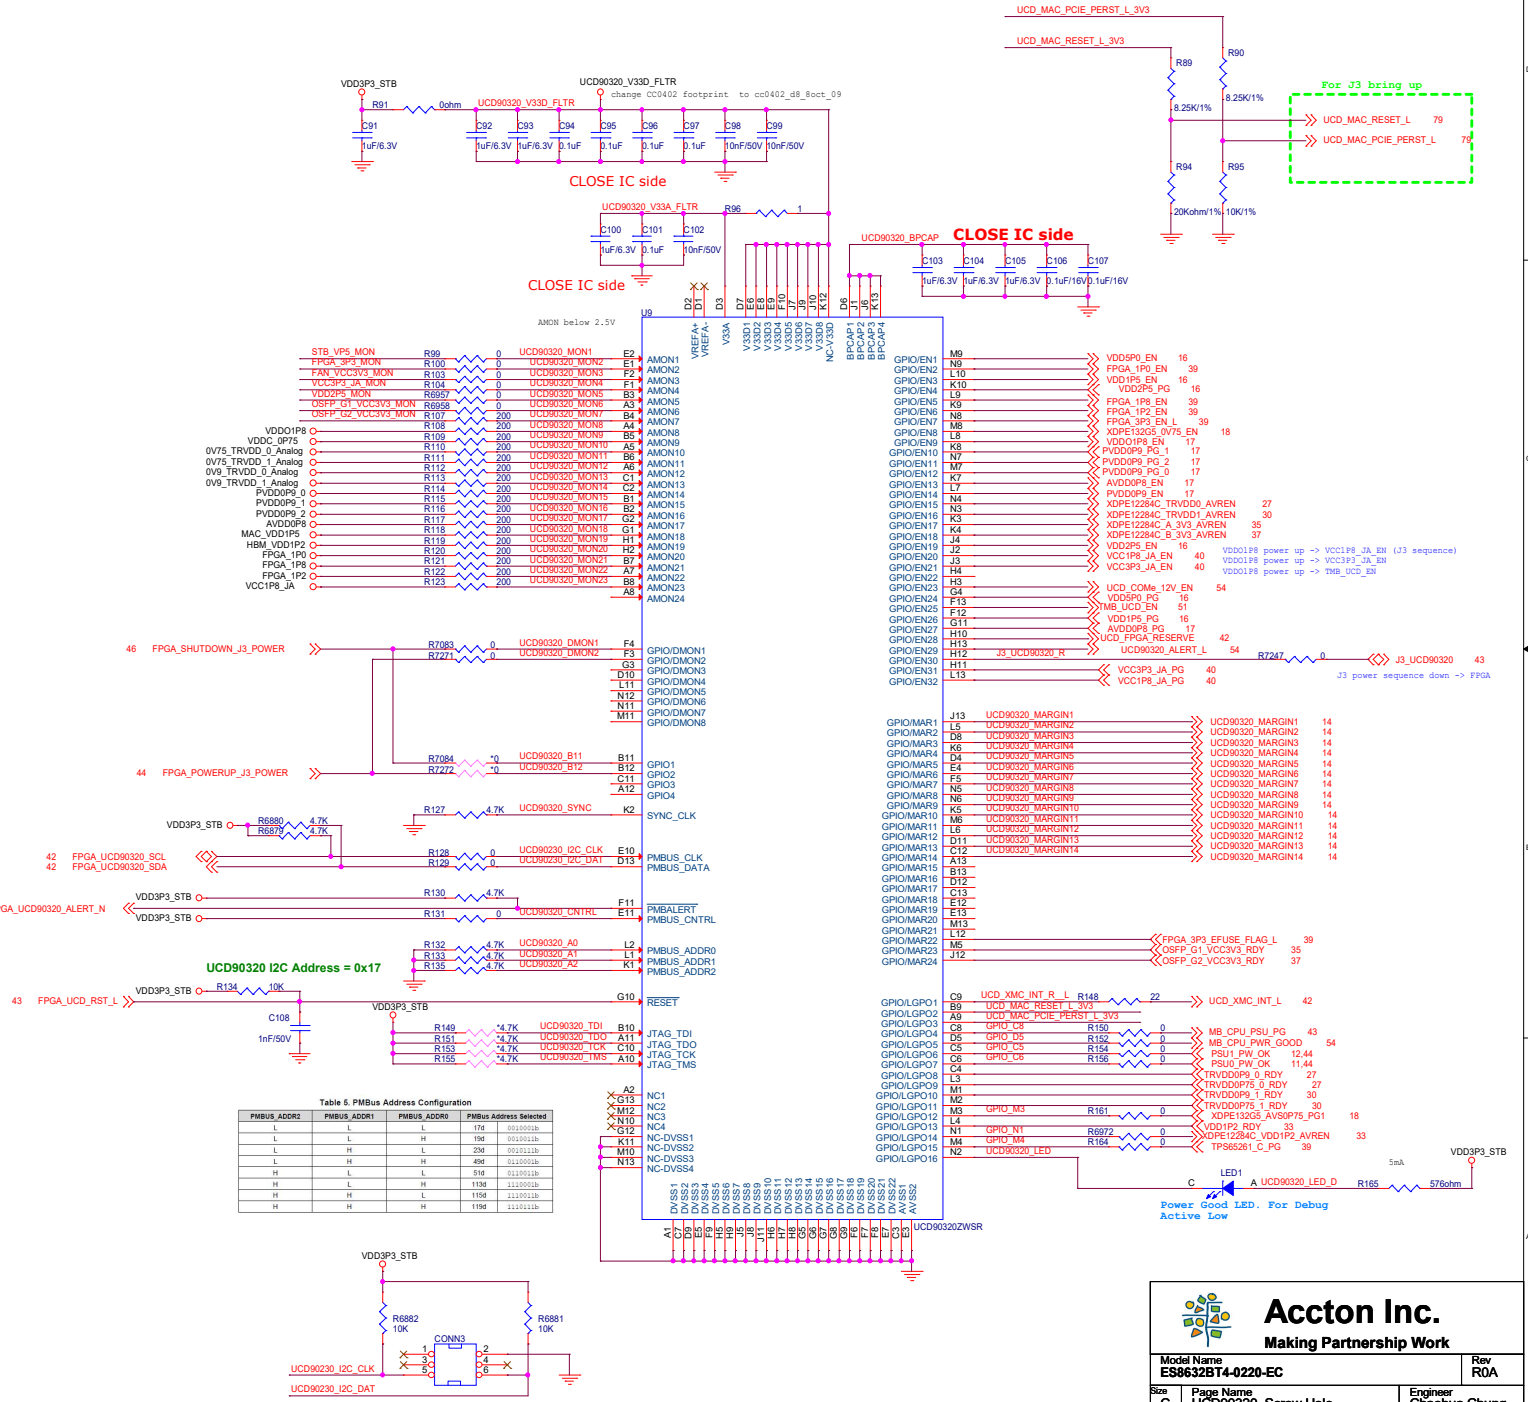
UCD_MAC_PCIE_PERST_L_3V3
UCD_MAC_RESET_L_3V3
R89
R90
8.25K/1%
8.25K/1%
For J3 bring up
UCD_MAC_RESET_L 79
UCD_MAC_PCIE_PERST_L 79
R94
R95
20Kohm/1%
10K/1%

VDD3P3_STB
UCD90320_V33D_FLTR
change CC0402 footprint to cc0402_d8_8oct_09
R91 0ohm
UCD90320_V33D_FLTR
C91 1uF/6.3V
C92 1uF/6.3V
C93 1uF/6.3V
C94 0.1uF
C95 0.1uF
C96 0.1uF
C97 0.1uF
C98 10nF/50V
C99 10nF/50V
CLOSE IC side
UCD90320_V33A_FLTR
R96 1
C100 1uF/6.3V
C101 0.1uF
C102 10nF/50V
CLOSE IC side
UCD90320_BPCAP
CLOSE IC side
C103 1uF/6.3V
C104 1uF/6.3V
C105 1uF/6.3V
C106 0.1uF/16V
C107 0.1uF/16V
CLOSE IC side
U9
AMON below 2.5V
D2 D1 D3 D7 E6 E8 E9 F10 J7 J9 J10 K12 D6 J1 J6 K13
VREFA+ VREFA- V33A V33D1 V33D2 V33D3 V33D4 V33D5 V33D6 V33D7 V33D8 NC-V33D BPCAP1 BPCAP2 BPCAP3 BPCAP4

STB_VP5_MON R99 0 UCD90320_MON1 E2 AMON1
FPGA_3P3_MON R100 0 UCD90320_MON2 E1 AMON2
FAN_VCC3V3_MON R103 0 UCD90320_MON3 F2 AMON3
VCC3P3_JA_MON R104 0 UCD90320_MON4 F1 AMON4
VDD2P5_MON R6957 0 UCD90320_MON5 B3 AMON5
OSFP_G1_VCC3V3_MON R6958 0 UCD90320_MON6 A3 AMON6
OSFP_G2_VCC3V3_MON R107 200 UCD90320_MON7 B4 AMON7
VDDO1P8 R108 200 UCD90320_MON8 A4 AMON8
VDDC_0P75 R109 200 UCD90320_MON9 B5 AMON9
0V75_TRVDD_0_Analog R110 200 UCD90320_MON10 A5 AMON10
0V75_TRVDD_1_Analog R111 200 UCD90320_MON11 B6 AMON11
0V9_TRVDD_0_Analog R112 200 UCD90320_MON12 A6 AMON12
0V9_TRVDD_1_Analog R113 200 UCD90320_MON13 C1 AMON13
PVDD0P9_0 R114 200 UCD90320_MON14 C2 AMON14
PVDD0P9_1 R115 200 UCD90320_MON15 B1 AMON15
PVDD0P9_2 R116 200 UCD90320_MON16 B2 AMON16
AVDD0P8 R117 200 UCD90320_MON17 G2 AMON17
MAC_VDD1P5 R118 200 UCD90320_MON18 G1 AMON18
HBM_VDD1P2 R119 200 UCD90320_MON19 H1 AMON19
FPGA_1P0 R120 200 UCD90320_MON20 H2 AMON20
FPGA_1P8 R121 200 UCD90320_MON21 B7 AMON21
FPGA_1P2 R122 200 UCD90320_MON22 A7 AMON22
VCC1P8_JA R123 200 UCD90320_MON23 B8 AMON23
A8 AMON24

46 FPGA_SHUTDOWN_J3_POWER R7083 0 UCD90320_DMON1 F4 GPIO/DMON1
R7271 0 UCD90320_DMON2 F3 GPIO/DMON2
G3 GPIO/DMON3
D10 GPIO/DMON4
L11 GPIO/DMON5
N12 GPIO/DMON6
N11 GPIO/DMON7
M11 GPIO/DMON8
R7084 *0 UCD90320_B11 B11 GPIO1
44 FPGA_POWERUP_J3_POWER R7272 *0 UCD90320_B12 B12 GPIO2
C11 GPIO3
A12 GPIO4
R127 4.7K UCD90320_SYNC K2 SYNC_CLK
VDD3P3_STB R6880 4.7K R6879 4.7K
42 FPGA_UCD90320_SCL R128 0 UCD90230_I2C_CLK E10 PMBUS_CLK
42 FPGA_UCD90320_SDA R129 0 UCD90230_I2C_DAT D13 PMBUS_DATA
VDD3P3_STB R130 4.7K F11 PMBALERT
GA_UCD90320_ALERT_N
VDD3P3_STB R131 0 UCD90320_CNTRL E11 PMBUS_CNTRL
R132 4.7K UCD90320_A0 L2 PMBUS_ADDR0
R133 4.7K UCD90320_A1 L1 PMBUS_ADDR1
UCD90320 I2C Address = 0x17
R135 4.7K UCD90320_A2 K1 PMBUS_ADDR2
VDD3P3_STB R134 10K
43 FPGA_UCD_RST_L G10 RESET
C108 1nF/50V
VDD3P3_STB
R149 *4.7K UCD90320_TDI B10 JTAG_TDI
R151 *4.7K UCD90320_TDO A11 JTAG_TDO
R153 *4.7K UCD90320_TCK C10 JTAG_TCK
R155 *4.7K UCD90320_TMS A10 JTAG_TMS
A2 NC1
G13 NC2
M12 NC3
N10 NC4
G12
K11 NC-DVSS1
M10 NC-DVSS2
N13 NC-DVSS3 NC-DVSS4

Table 5. PMBus Address Configuration

| PMBUS_ADDR2 | PMBUS_ADDR1 | PMBUS_ADDR0 | PMBus Address Selected | |
|---|---|---|---|---|
| L | L | L | 17d | 0010001b |
| L | L | H | 19d | 0010011b |
| L | H | L | 23d | 0010111b |
| L | H | H | 49d | 0110001b |
| H | L | L | 51d | 0110011b |
| H | L | H | 113d | 1110001b |
| H | H | L | 115d | 1110011b |
| H | H | H | 119d | 1110111b |

M9 GPIO/EN1 VDD5P0_EN 16
N9 GPIO/EN2 FPGA_1P0_EN 39
L10 GPIO/EN3 VDD1P5_EN 16
K10 GPIO/EN4 VDD2P5_PG 16
L9 GPIO/EN5
K9 GPIO/EN6 FPGA_1P8_EN 39
N8 GPIO/EN7 FPGA_1P2_EN 39
M8 GPIO/EN8 FPGA_3P3_EN_L 39
L8 GPIO/EN9 XDPE132G5_0V75_EN 18
K8 GPIO/EN10 VDDO1P8_EN 17
N7 GPIO/EN11 PVDD0P9_PG_1 17
M7 GPIO/EN12 PVDD0P9_PG_2 17
K7 GPIO/EN13 PVDD0P9_PG_0 17
L7 GPIO/EN14 AVDD0P8_EN 17
N4 GPIO/EN15 PVDD0P9_EN 17
N3 GPIO/EN16 XDPE12284C_TRVDD0_AVREN 27
K3 GPIO/EN17 XDPE12284C_TRVDD1_AVREN 30
K4 GPIO/EN18 XDPE12284C_A_3V3_AVREN 35
J4 GPIO/EN19 XDPE12284C_B_3V3_AVREN 37
J2 GPIO/EN20 VDD2P5_EN 16
J3 GPIO/EN21 VCC1P8_JA_EN 40
H4 GPIO/EN22 VCC3P3_JA_EN 40
H3 GPIO/EN23
G4 GPIO/EN24 UCD_COMe_12V_EN 54
F13 GPIO/EN25 VDD5P0_PG 16
F12 GPIO/EN26 TMB_UCD_EN 51
G11 GPIO/EN27 VDD1P5_PG 16
H10 GPIO/EN28 AVDD0P8_PG 17
H13 GPIO/EN29 UCD_FPGA_RESERVE 42
H12 GPIO/EN30 J3_UCD90320_R UCD90320_ALERT_L 54
H11 GPIO/EN31 VCC3P3_JA_PG 40
L13 GPIO/EN32 VCC1P8_JA_PG 40
VDDO1P8 power up -> VCC1P8_JA_EN (J3 sequence)
VDDO1P8 power up -> VCC3P3_JA_EN
VDDO1P8 power up -> TMB_UCD_EN
R7247 0 J3_UCD90320 43
J3 power sequence down -> FPGA

J13 GPIO/MAR1 UCD90320_MARGIN1 UCD90320_MARGIN1 14
L5 GPIO/MAR2 UCD90320_MARGIN2 UCD90320_MARGIN2 14
D8 GPIO/MAR3 UCD90320_MARGIN3 UCD90320_MARGIN3 14
K6 GPIO/MAR4 UCD90320_MARGIN4 UCD90320_MARGIN4 14
D4 GPIO/MAR5 UCD90320_MARGIN5 UCD90320_MARGIN5 14
E4 GPIO/MAR6 UCD90320_MARGIN6 UCD90320_MARGIN6 14
F5 GPIO/MAR7 UCD90320_MARGIN7 UCD90320_MARGIN7 14
N5 GPIO/MAR8 UCD90320_MARGIN8 UCD90320_MARGIN8 14
N6 GPIO/MAR9 UCD90320_MARGIN9 UCD90320_MARGIN9 14
K5 GPIO/MAR10 UCD90320_MARGIN10 UCD90320_MARGIN10 14
M6 GPIO/MAR11 UCD90320_MARGIN11 UCD90320_MARGIN11 14
L6 GPIO/MAR12 UCD90320_MARGIN12 UCD90320_MARGIN12 14
D11 GPIO/MAR13 UCD90320_MARGIN13 UCD90320_MARGIN13 14
C12 GPIO/MAR14 UCD90320_MARGIN14 UCD90320_MARGIN14 14
A13 GPIO/MAR15
B13 GPIO/MAR16
D12 GPIO/MAR17
C13 GPIO/MAR18
E12 GPIO/MAR19
E13 GPIO/MAR20
M13 GPIO/MAR21
L12 GPIO/MAR22 FPGA_3P3_EFUSE_FLAG_L 39
M5 GPIO/MAR23 OSFP_G1_VCC3V3_RDY 35
J12 GPIO/MAR24 OSFP_G2_VCC3V3_RDY 37

C9 GPIO/LGPO1 UCD_XMC_INT_R_L R148 22 UCD_XMC_INT_L 42
B9 GPIO/LGPO2 UCD_MAC_RESET_L_3V3
A9 GPIO/LGPO3 UCD_MAC_PCIE_PERST_L_3V3
C8 GPIO/LGPO4 GPIO_C8 R150 0 MB_CPU_PSU_PG 43
D5 GPIO/LGPO5 GPIO_D5 R152 0 MB_CPU_PWR_GOOD 54
C5 GPIO/LGPO6 GPIO_C5 R154 0 PSU1_PW_OK 12,44
C6 GPIO/LGPO7 GPIO_C6 R156 0 PSU0_PW_OK 11,44
C4 GPIO/LGPO8 TRVDD0P9_0_RDY 27
L3 GPIO/LGPO9 TRVDD0P75_0_RDY 27
M1 GPIO/LGPO10 TRVDD0P9_1_RDY 30
M2 GPIO/LGPO11 TRVDD0P75_1_RDY 30
M3 GPIO/LGPO12 GPIO_M3 R161 0 XDPE132G5_AVS0P75_PG1 18
L4 GPIO/LGPO13 VDD1P2_RDY 33
N1 GPIO/LGPO14 GPIO_N1 R6972 0 XDPE12284C_VDD1P2_AVREN 33
M4 GPIO/LGPO15 GPIO_M4 R164 0 TPS65261_C_PG 39
N2 GPIO/LGPO16 UCD90320_LED
VDD3P3_STB
5mA
LED1 C A UCD90320_LED_D R165 576ohm
Power Good LED. For Debug
Active Low

DVSS1 DVSS2 DVSS3 DVSS4 DVSS5 DVSS6 DVSS7 DVSS8 DVSS9 DVSS10 DVSS11 DVSS12 DVSS13 DVSS14 DVSS15 DVSS16 DVSS17 DVSS18 DVSS19 DVSS20 DVSS21 DVSS22 AVSS1 AVSS2
A1 C7 D9 E5 F9 H5 H9 J5 J8 J11 H6 H7 H8 G5 G6 G7 G8 G9 F6 F7 F8 E7 C3 E3
UCD90320ZWSR

VDD3P3_STB
R6882 10K
R6881 10K
CONN3
UCD90230_I2C_CLK
UCD90230_I2C_DAT

Accton Inc.
Making Partnership Work
Model Name
ES8632BT4-0220-EC
Rev
R0A
Size
Page Name
Engineer
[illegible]